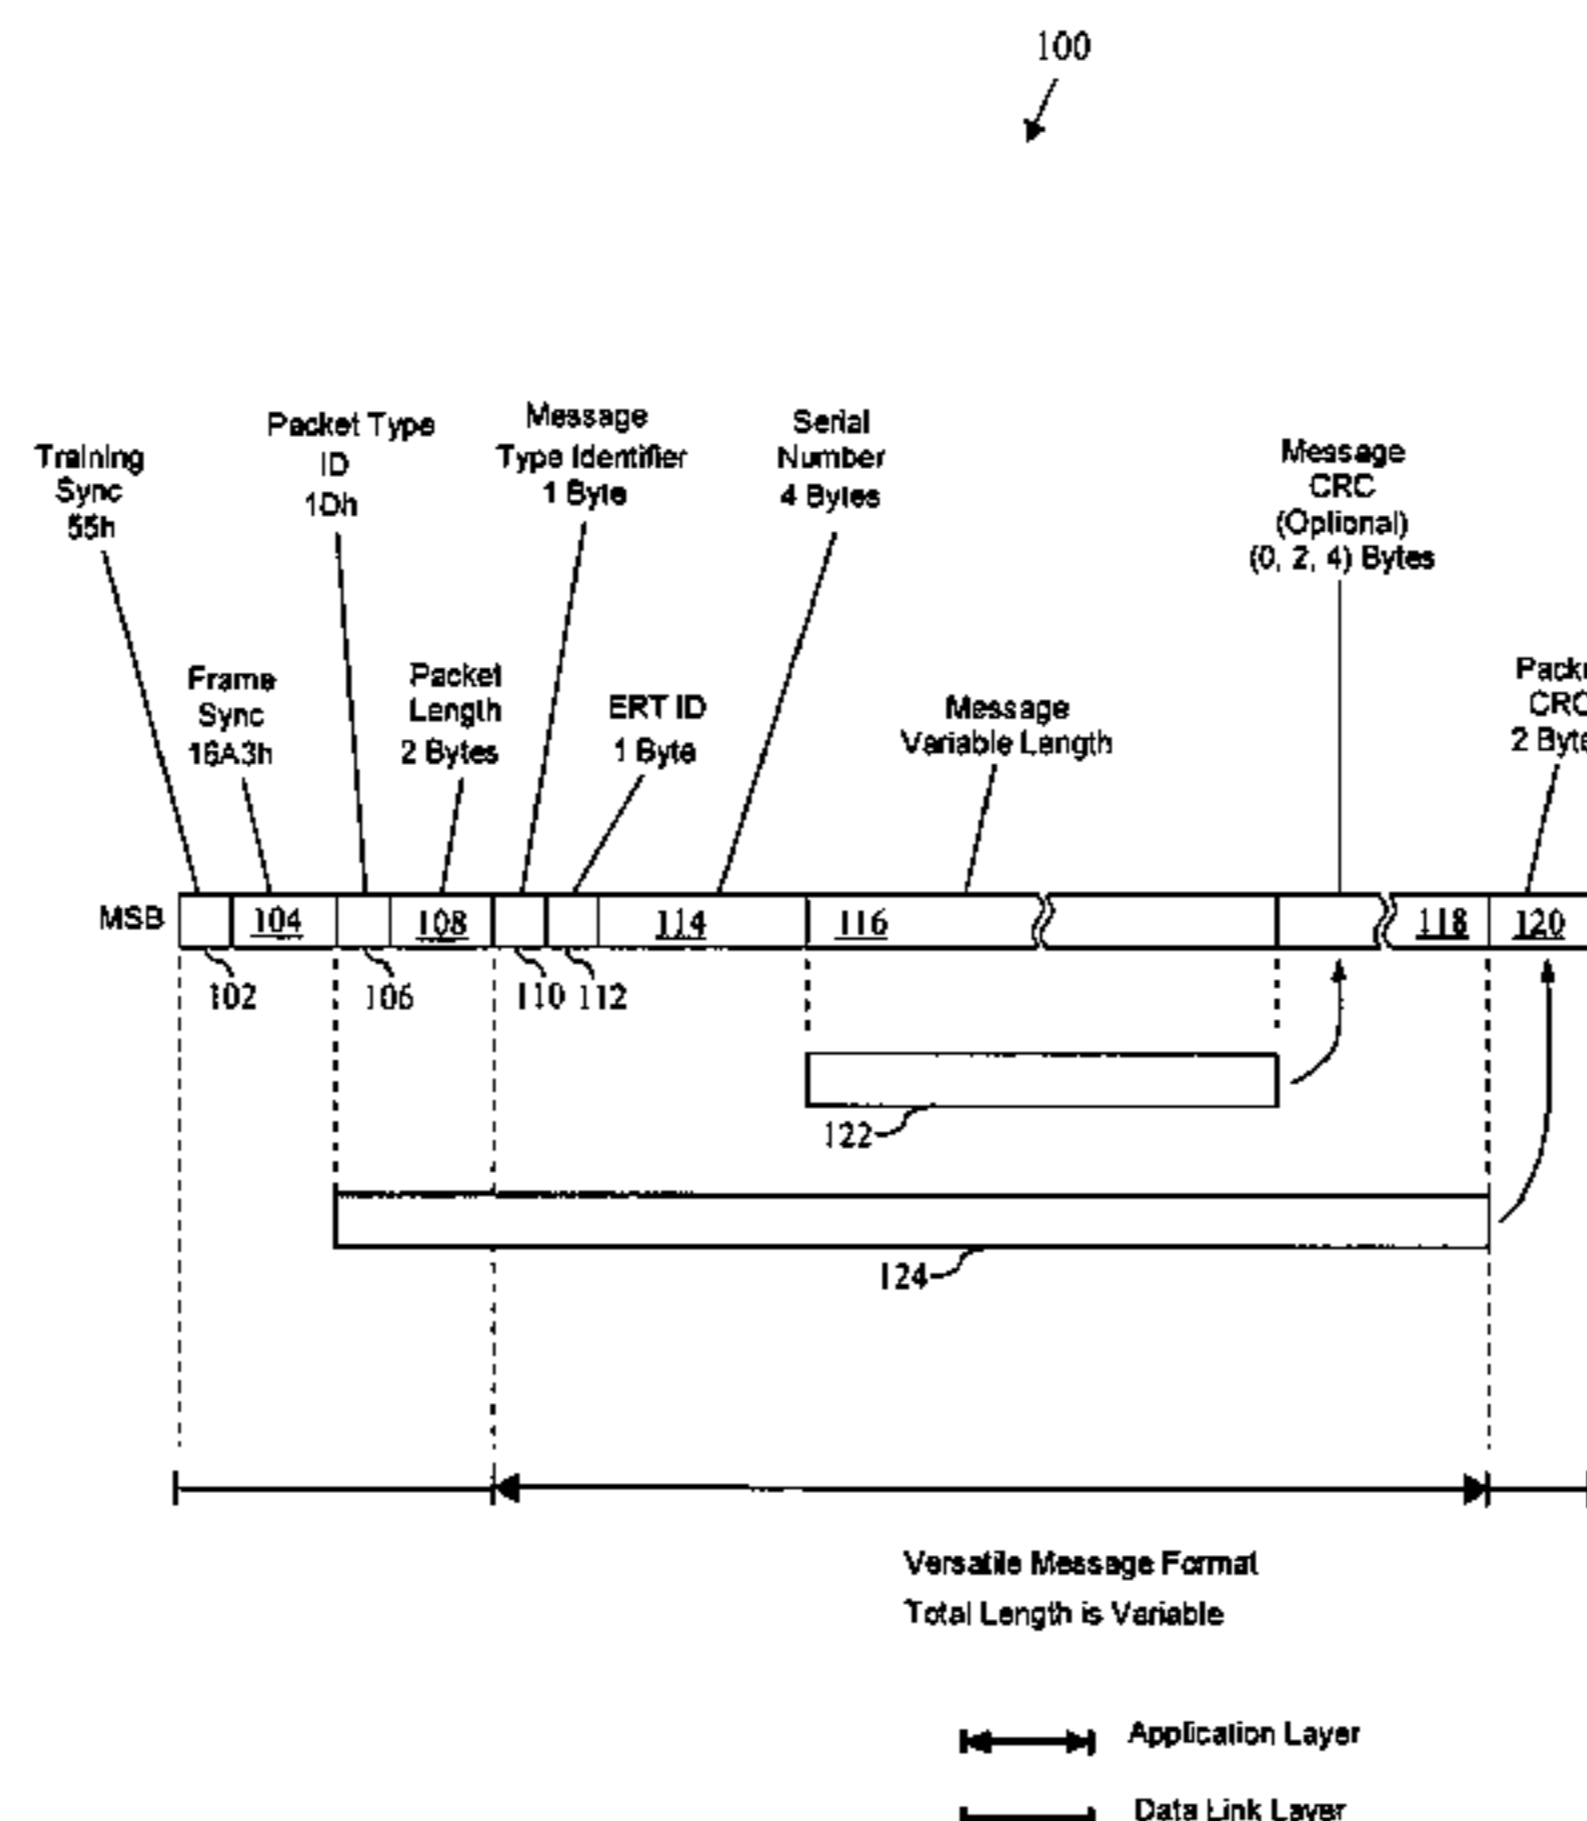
100

Training Sync 55h

Packet Type ID 1Dh

Message Type Identifier 1 Byte

Serial Number 4 Bytes

Message CRC (Optional) (0, 2, 4) Bytes

Frame Sync 16A3h

Packet Length 2 Bytes

ERT ID 1 Byte

Message Variable Length

Pack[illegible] CRC 2 Byte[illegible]

MSB

104

108

114

116

118

120

102

106

110

112

122

124

Versatile Message Format

Total Length is Variable

Application Layer

Data Link Layer